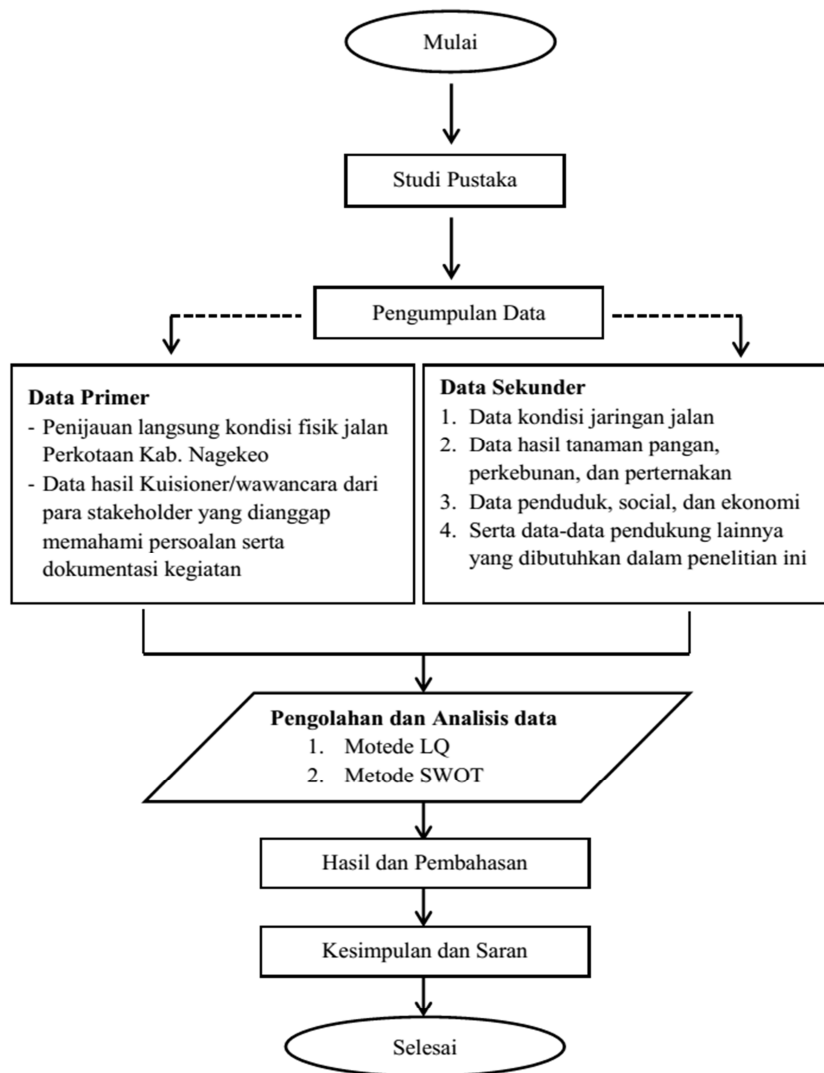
Mulai

Studi Pustaka

Pengumpulan Data

**Data Primer**
- Penijauan langsung kondisi fisik jalan Perkotaan Kab. Nagekeo
- Data hasil Kuisioner/wawancara dari para stakeholder yang dianggap memahami persoalan serta dokumentasi kegiatan

**Data Sekunder**
1. Data kondisi jaringan jalan
2. Data hasil tanaman pangan, perkebunan, dan perternakan
3. Data penduduk, social, dan ekonomi
4. Serta data-data pendukung lainnya yang dibutuhkan dalam penelitian ini

**Pengolahan dan Analisis data**
1. Motede LQ
2. Metode SWOT

Hasil dan Pembahasan

Kesimpulan dan Saran

Selesai